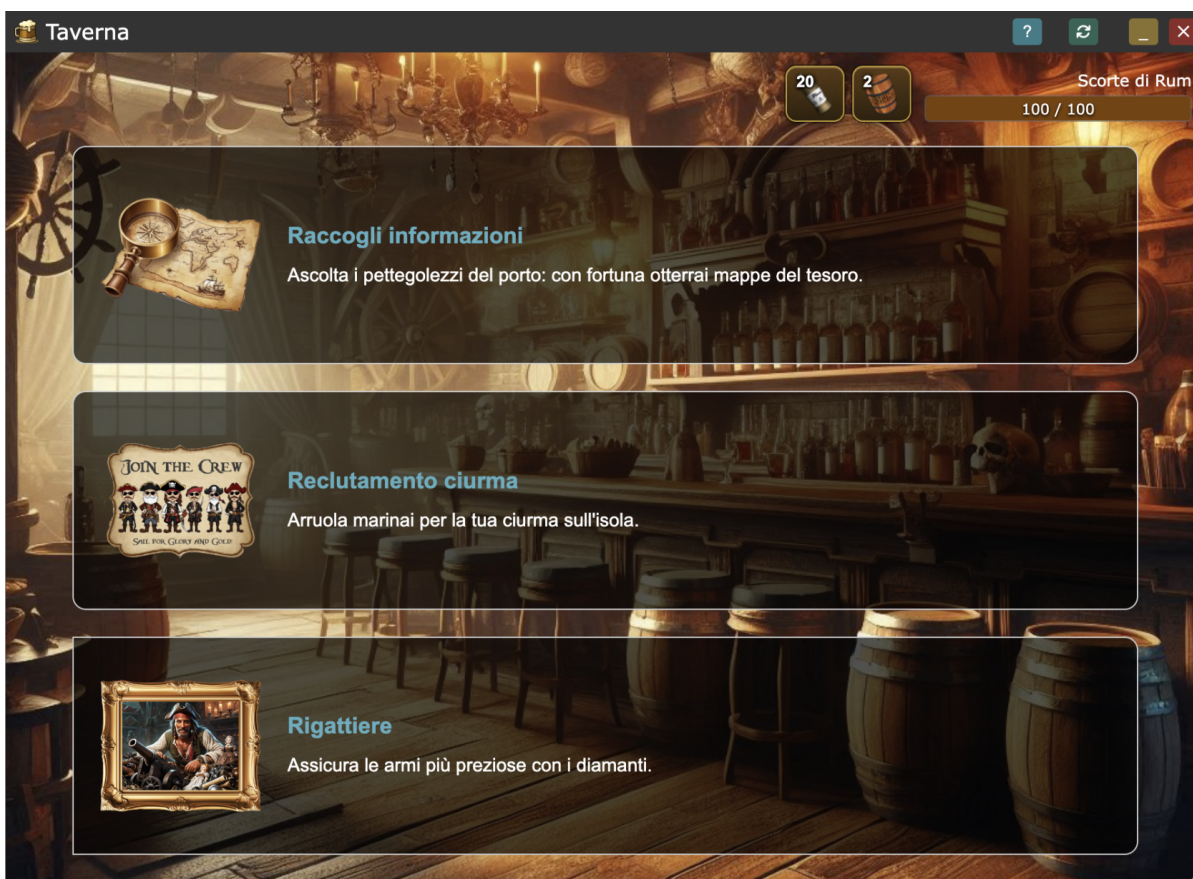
Taverna

?

_

×

20

2

Scorte di Rum

100 / 100

Raccogli informazioni

Ascolta i pettegolezzi del porto: con fortuna otterrai mappe del tesoro.

JOIN THE CREW

SAIL FOR GLORY AND GOLD

Reclutamento ciurma

Arruola marinai per la tua ciurma sull'isola.

Rigattiere

Assicura le armi più preziose con i diamanti.